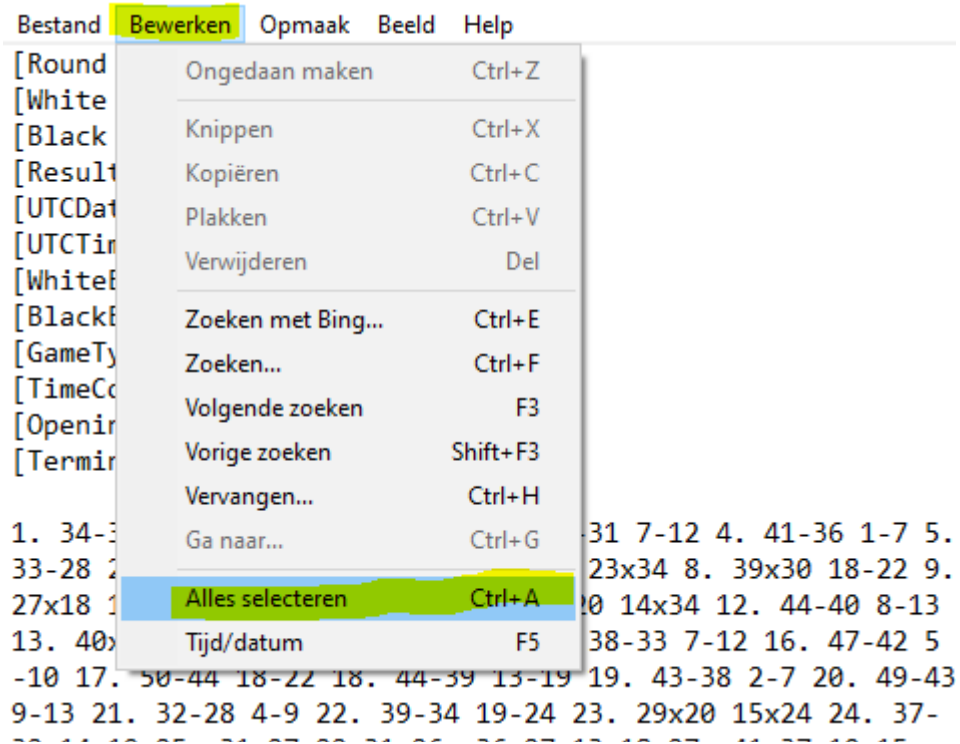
Bestand Bewerken Opmaak Beeld Help

[Round
[White
[Black
[Result
[UTCDat
[UTCTim
[WhiteE
[BlackE
[GameTy
[TimeCo
[Openir
[Termir

Ongedaan maken Ctrl+Z
Knippen Ctrl+X
Kopiëren Ctrl+C
Plakken Ctrl+V
Verwijderen Del
Zoeken met Bing... Ctrl+E
Zoeken... Ctrl+F
Volgende zoeken F3
Vorige zoeken Shift+F3
Vervangen... Ctrl+H
Ga naar... Ctrl+G
Alles selecteren Ctrl+A
Tijd/datum F5

1. 34-3 -31 7-12 4. 41-36 1-7 5. 33-28 2 23x34 8. 39x30 18-22 9. 27x18 1 20 14x34 12. 44-40 8-13 13. 40x 38-33 7-12 16. 47-42 5 -10 17. 50-44 18-22 18. 44-39 13-19 19. 43-38 2-7 20. 49-43 9-13 21. 32-28 4-9 22. 39-34 19-24 23. 29x20 15x24 24. 37- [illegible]